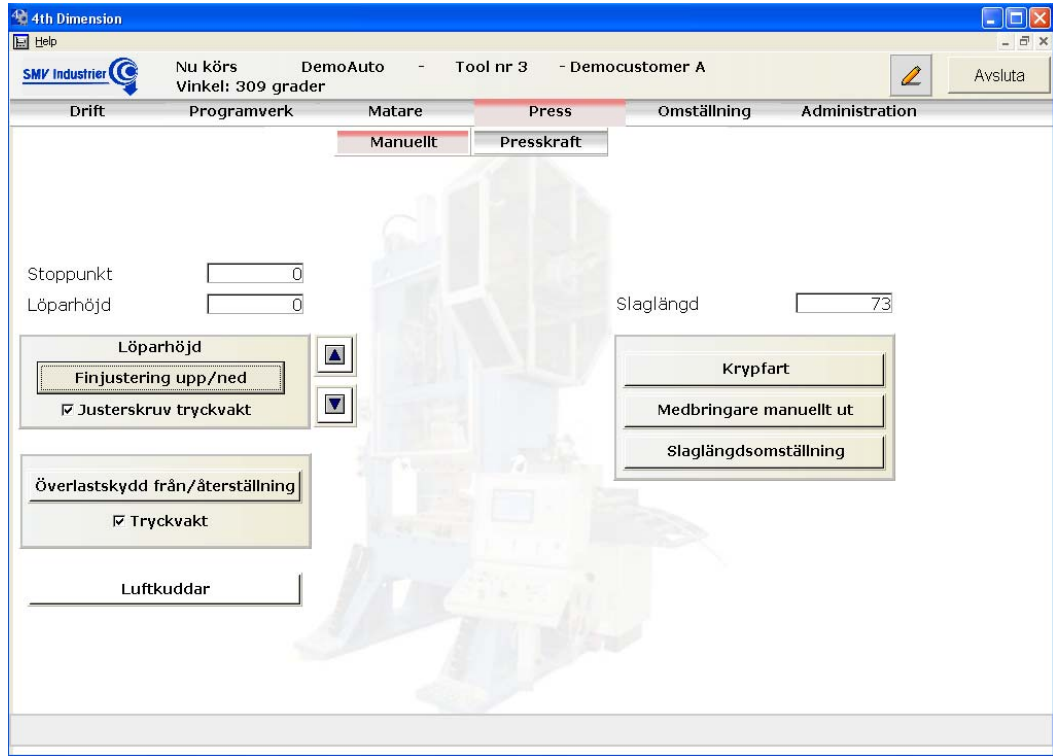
4th Dimension

Help

SMV Industrier

Nu körs DemoAuto - Tool nr 3 - Democustomer A
Vinkel: 309 grader

Avsluta

Drift | Programverk | Matare | Press | Omställning | Administration

Manuellt | Presskraft

Stoppunkt 0

Löparhöjd 0

Slaglängd 73

Löparhöjd

Finjustering upp/ned

☑ Justerskruv tryckvakt

Krypfart

Medbringare manuellt ut

Slaglängdsomställning

Överlastskydd från/återställning

☑ Tryckvakt

Luftkuddar